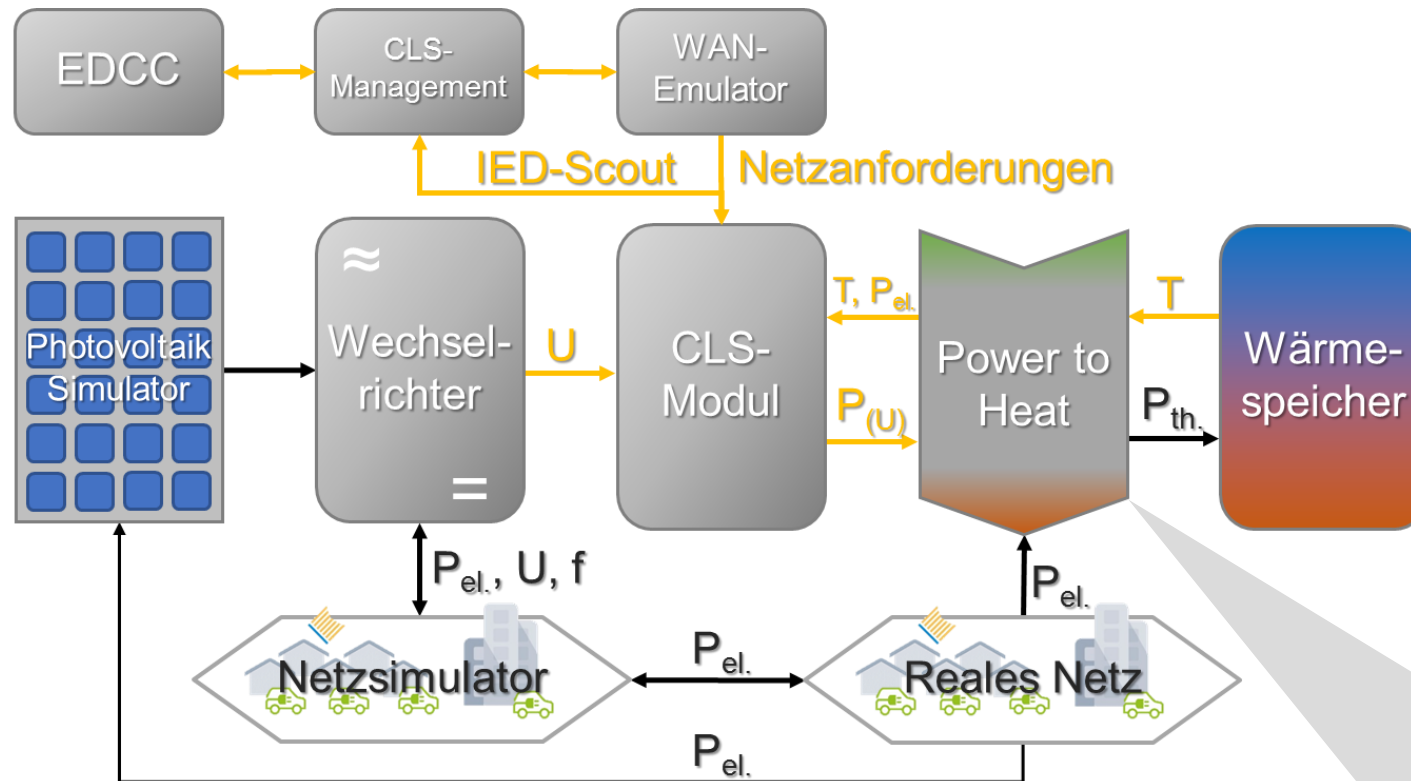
EDCC

CLS-Management

WAN-Emulator

IED-Scout

Netzanforderungen

Photovoltaik Simulator

≈

Wechselrichter

=

U

CLS-Modul

T, $P_{el.}$

$P_{(U)}$

Power to Heat

T

Wärmespeicher

$P_{th.}$

$P_{el.}$, U, f

$P_{el.}$

Netzsimulator

$P_{el.}$

Reales Netz

$P_{el.}$